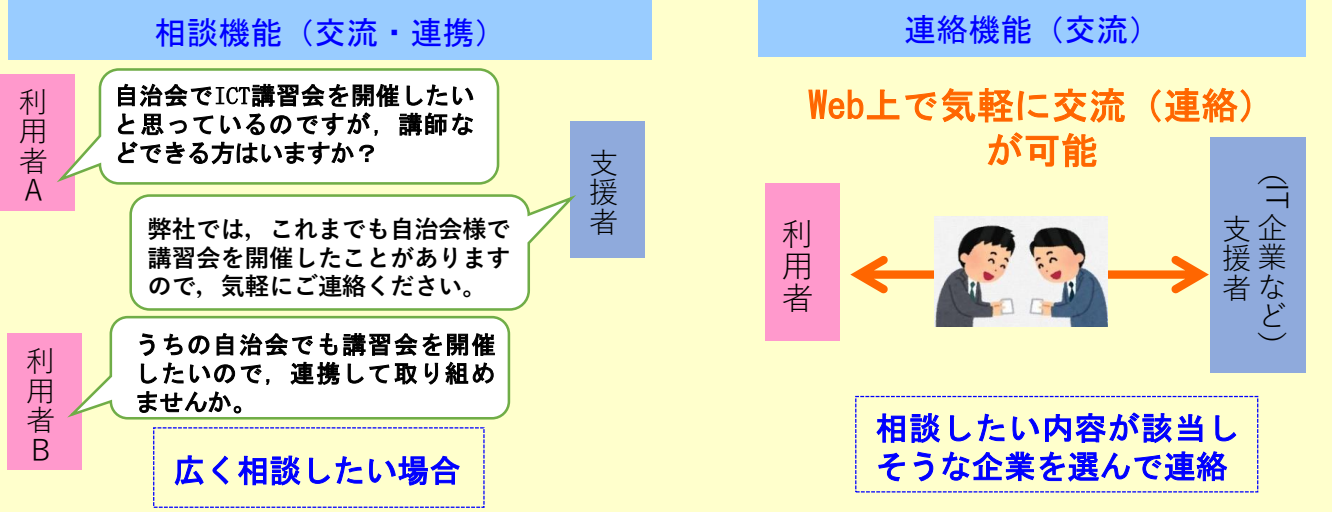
相談機能（交流・連携）

利用者A

自治会でICT講習会を開催したいと思っているのですが，講師などできる方はいますか？

支援者

弊社では，これまでも自治会様で講習会を開催したことがありますので，気軽にご連絡ください。

利用者B

うちの自治会でも講習会を開催したいので，連携して取り組めませんか。

広く相談したい場合

連絡機能（交流）

Web上で気軽に交流（連絡）が可能

利用者

支援者（IT企業など）

相談したい内容が該当しそうな企業を選んで連絡